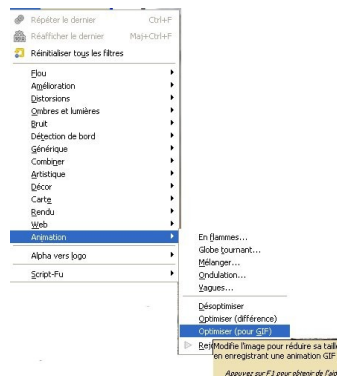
Répéter le dernier Ctrl+F
Réafficher le dernier Maj+Ctrl+F
Réinitialiser tous les filtres

Flou
Amélioration
Distorsions
Ombres et lumières
Bruit
Détection de bord
Générique
Combiner
Artistique
Décor
Carte
Rendu
Web
Animation

Alpha vers logo

Script-Fu

En flammes...
Globe tournant...
Mélanger...
Ondulation...
Vagues...

Désoptimiser
Optimiser (différence)
Optimiser (pour GIF)
Rej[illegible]

Modifie l'image pour réduire sa taill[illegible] en enregistrant une animation GIF
Appuyez sur F1 pour obtenir de l'aid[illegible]